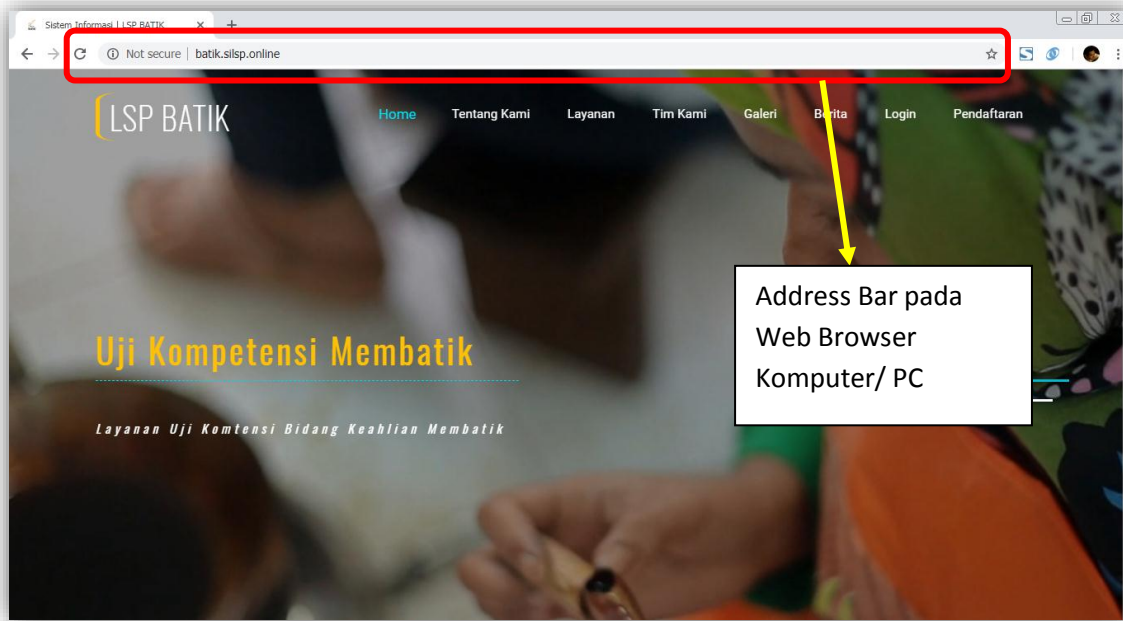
Sistem Informasi | LSP BATIK ×

Not secure | batik.silsp.online

LSP BATIK

Home Tentang Kami Layanan Tim Kami Galeri Berita Login Pendaftaran

Address Bar pada Web Browser Komputer/ PC

Uji Kompetensi Membatik

Layanan Uji Komtensi Bidang Keahlian Membatik